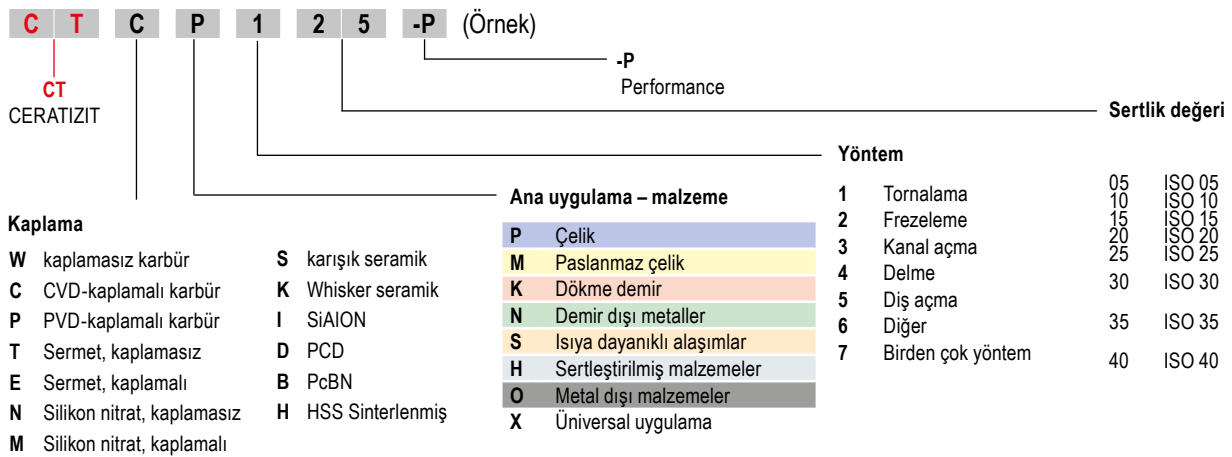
C T C P 1 2 5 -P (Örnek)

CT
CERATIZIT

-P
Performance

Sertlik değeri

Yöntem

Ana uygulama – malzeme

Kaplama

W kaplamasız karbür
C CVD-kaplamalı karbür
P PVD-kaplamalı karbür
T Sermet, kaplamasız
E Sermet, kaplamalı
N Silikon nitrat, kaplamasız
M Silikon nitrat, kaplamalı

S karışık seramik
K Whisker seramik
I SiAlON
D PCD
B PcBN
H HSS Sinterlenmiş

P Çelik
M Paslanmaz çelik
K Dökme demir
N Demir dışı metaller
S Isıya dayanıklı alaşımlar
H Sertleştirilmiş malzemeler
O Metal dışı malzemeler
X Üniversal uygulama

1 Tornalama
2 Frezeleme
3 Kanal açma
4 Delme
5 Diş açma
6 Diğer
7 Birden çok yöntem

05 ISO 05
10 ISO 10
15 ISO 15
20 ISO 20
25 ISO 25
30 ISO 30
35 ISO 35
40 ISO 40